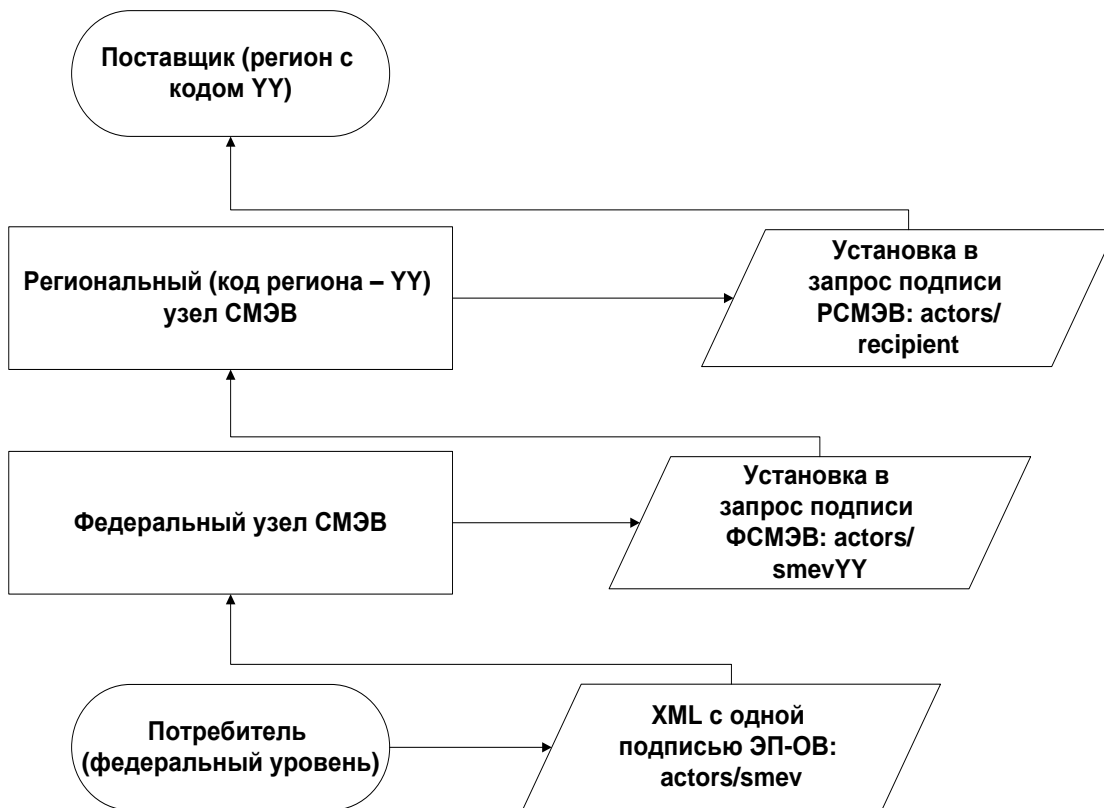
Поставщик (регион с кодом YY)

Региональный (код региона – YY) узел СМЭВ

Установка в запрос подписи РСМЭВ: actors/ recipient

Федеральный узел СМЭВ

Установка в запрос подписи ФСМЭВ: actors/ smevYY

Потребитель (федеральный уровень)

XML с одной подписью ЭП-ОВ: actors/smev